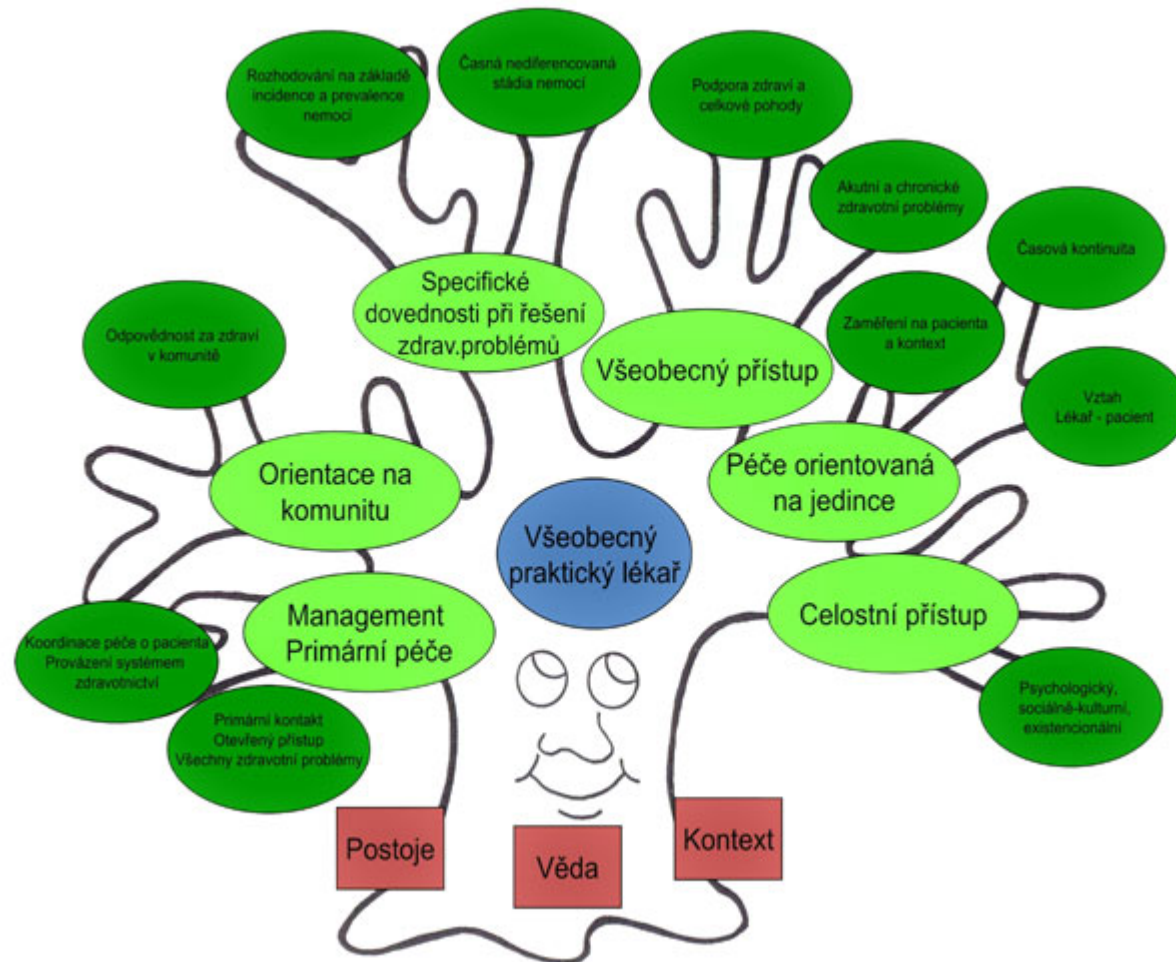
Rozhodování na základě incidence a prevalence nemocí

Časná nediferencovaná stádia nemocí

Podpora zdraví a celkové pohody

Akutní a chronické zdravotní problémy

Časová kontinuita

Specifické dovednosti při řešení zdrav.problémů

Odpovědnost za zdraví v komunitě

Zaměření na pacienta a kontext

Všeobecný přístup

Vztah Lékař - pacient

Orientace na komunitu

Péče orientovaná na jedince

Všeobecný praktický lékař

Management Primární péče

Celostní přístup

Koordinace péče o pacienta Provázení systémem zdravotnictví

Primární kontakt Otevřený přístup Všechny zdravotní problémy

Psychologický, sociálně-kulturní, existencionální

Postoje

Věda

Kontext